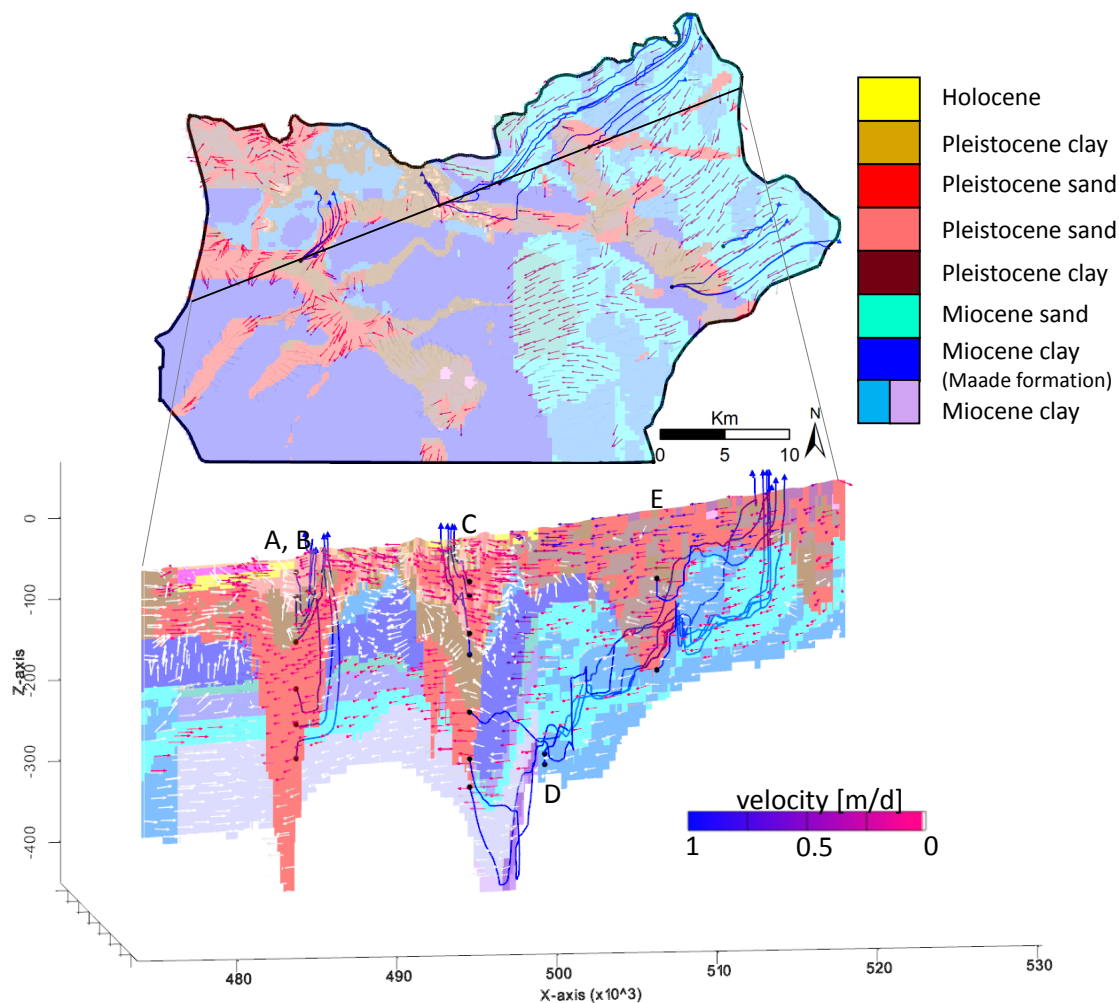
Holocene
Pleistocene clay
Pleistocene sand
Pleistocene sand
Pleistocene clay
Miocene sand
Miocene clay
(Maade formation)
Miocene clay

Km
0 5 10
N

0
-100
-200
-300
-400
Z-axis

A, B
C
E
D

velocity [m/d]
1 0.5 0

480 490 500 510 520 530
X-axis (x10^3)